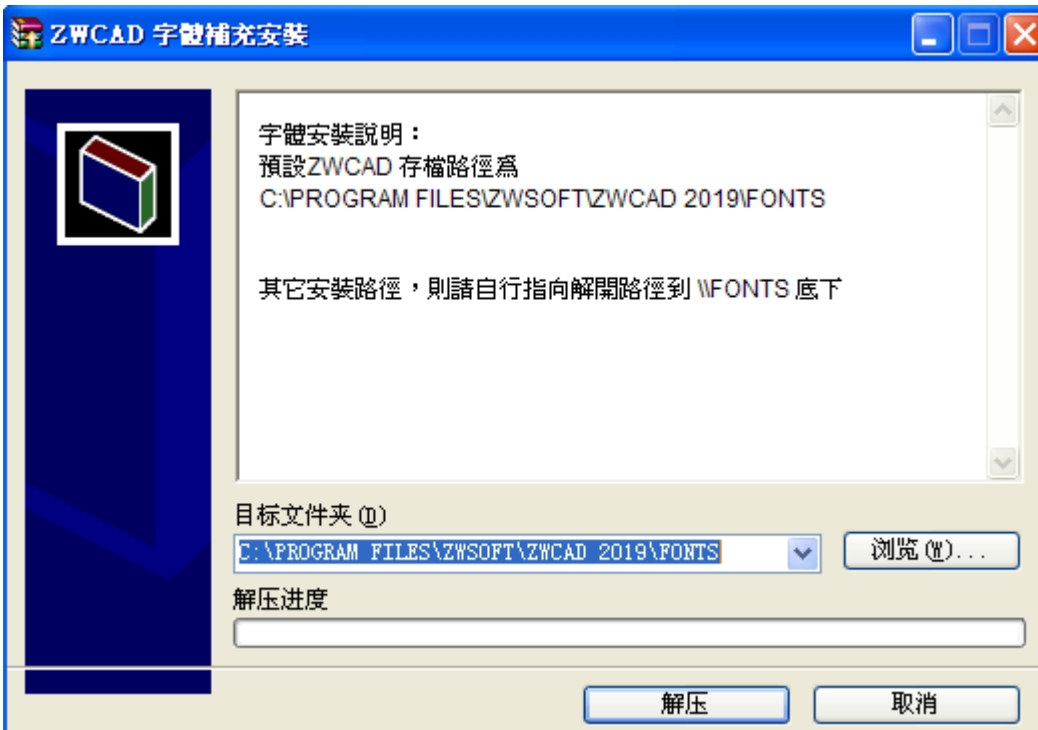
ZWCAD 字體補充安裝

字體安裝說明：
預設ZWCAD 存檔路徑爲
C:\PROGRAM FILES\ZWSOFT\ZWCAD 2019\FONTS

其它安裝路徑，則請自行指向解開路徑到 \\FONTS 底下

目标文件夹 (D)
C:\PROGRAM FILES\ZWSOFT\ZWCAD 2019\FONTS
浏览 (W)...
解压进度
解压
取消